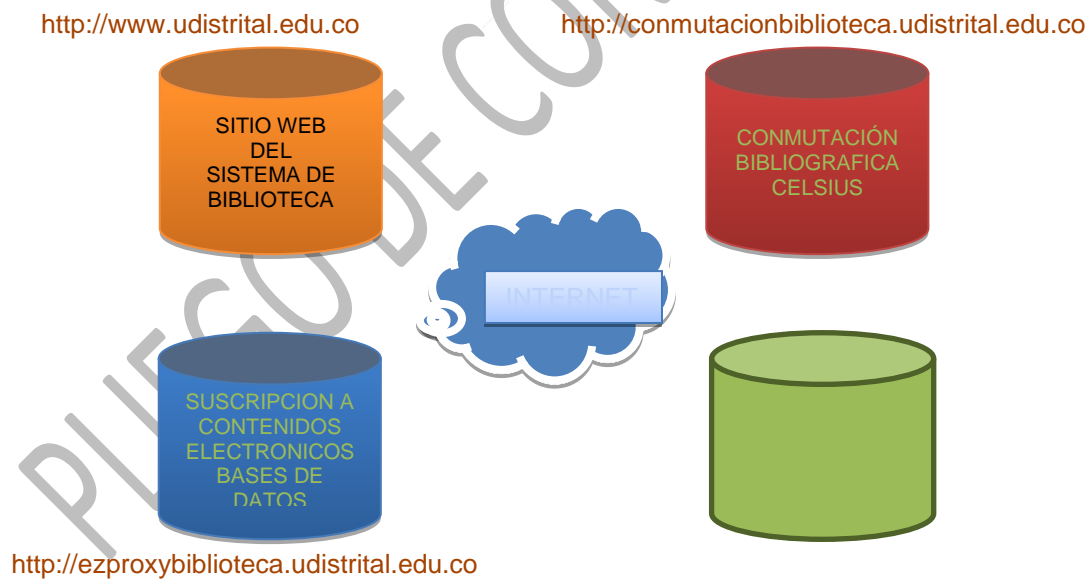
http://www.udistrital.edu.co

http://conmutacionbiblioteca.udistrital.edu.co

SITIO WEB DEL SISTEMA DE BIBLIOTECA

CONMUTACIÓN BIBLIOGRAFICA CELSIUS

INTERNET

SUSCRIPCION A CONTENIDOS ELECTRONICOS BASES DE DATOS

http://ezproxybiblioteca.udistrital.edu.co

PLIEGO DE CON